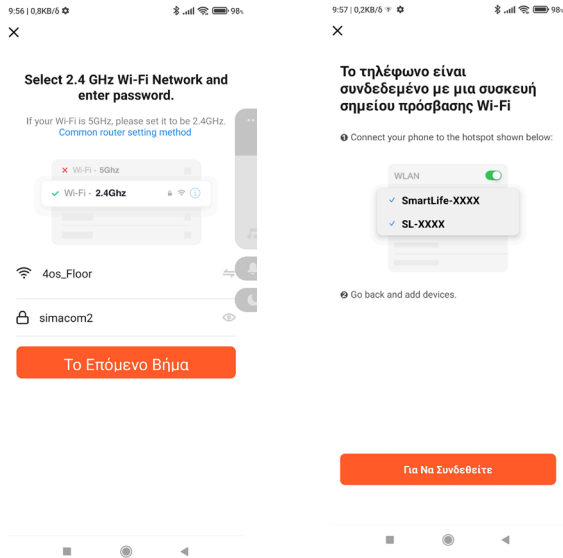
9:56 | 0,8KB/δ
98

Select 2.4 GHz Wi-Fi Network and enter password.

If your Wi-Fi is 5GHz, please set it to be 2.4GHz. Common router setting method

Wi-Fi - 5Ghz
Wi-Fi - 2.4Ghz

4os_Floor

simacom2

Το Επόμενο Βήμα

9:57 | 0,2KB/δ
98

Το τηλέφωνο είναι συνδεδεμένο με μια συσκευή σημείου πρόσβασης Wi-Fi

❶ Connect your phone to the hotspot shown below:

WLAN
SmartLife-XXXX
SL-XXXX

❷ Go back and add devices.

Για Να Συνδεθείτε